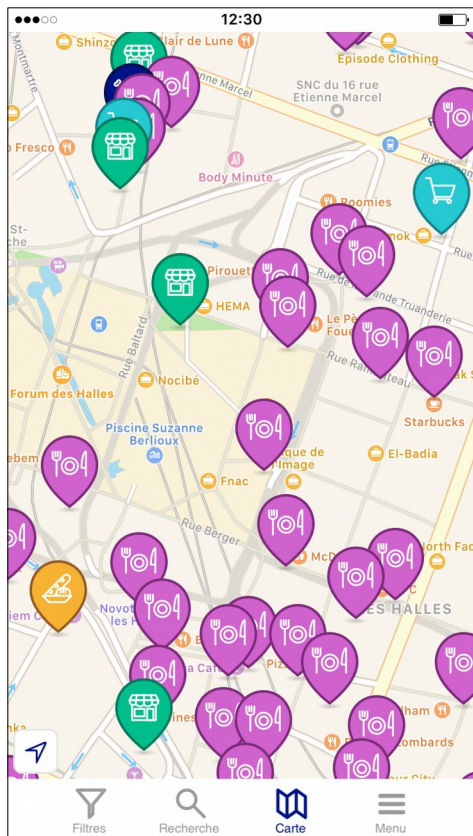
●●●○○ 12:30

Shinzo
Clair de Lune
Episode Clothing
Montmartre
enne Marcel
SNC du 16 rue Etienne Marcel
Fresco
Body Minute
Rue Tiq
Poomies
St-
che
mok
Pirouet
ande Truanderie
HEMA
Le P
Foue
Rue Baltard
Rue Ramb
teau
Nocibé
Forum des Halles
ak S
Starbucks
Piscine Suzanne Berlioux
ebem
Le Pe
de l'Image
El-Badia
Fnac
Rue Berger
North Fac
McD
ES HALLES
Novot
Les H
a Caf
Piz
ines
ham
Lombards
City

Filtres
Recherche
Carte
Menu